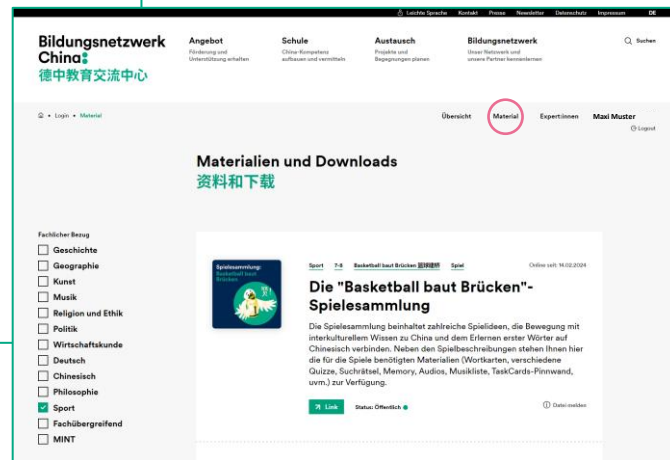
Leichte Sprache Kontakt Presse Newsletter Datenschutz Impressum DE

Bildungsnetzwerk China
德中教育交流中心

Angebot
Förderung und Unterstützung erhalten

Schule
China-Kompetenz aufbauen und vermitteln

Austausch
Projekte und Begegnungen planen

Bildungsnetzwerk
Unser Netzwerk und unsere Partner kennenlernen

Suchen

Login • Material

Übersicht Material Expert:innen Maxi Muster
Logout

Materialien und Downloads
资料和下载

Fachlicher Bezug
Geschichte
Geographie
Kunst
Musik
Religion und Ethik
Politik
Wirtschaftskunde
Deutsch
Chinesisch
Philosophie
Sport
Fachübergreifend
MINT

Spielesammlung: Basketball baut Brücken

Sport 7-8 Basketball baut Brücken 篮球建桥 Spiel

Online seit: 14.02.2024

Die "Basketball baut Brücken"-Spielesammlung

Die Spielesammlung beinhaltet zahlreiche Spielideen, die Bewegung mit interkulturellem Wissen zu China und dem Erlernen erster Wörter auf Chinesisch verbinden. Neben den Spielbeschreibungen stehen Ihnen hier die für die Spiele benötigten Materialien (Wortkarten, verschiedene Quizze, Suchrätsel, Memory, Audios, Musikliste, TaskCards-Pinnwand, uvm.) zur Verfügung.

Link Status: Öffentlich

Datei melden